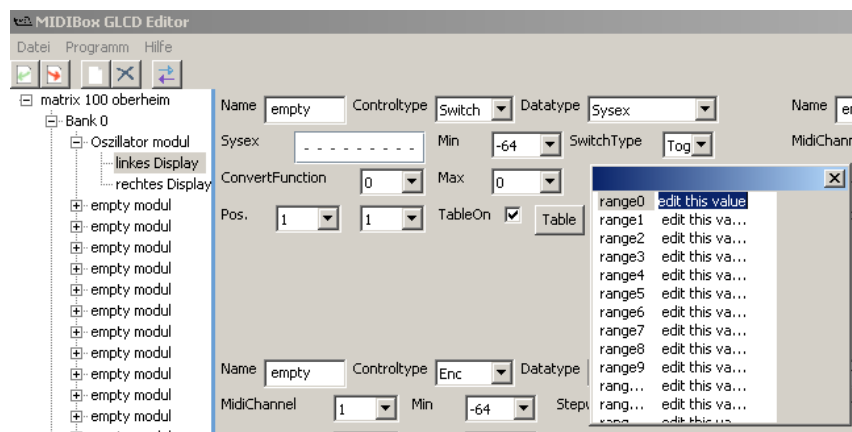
MIDIBox GLCD Editor

Datei Programm Hilfe

matrix 100 oberheim
Bank 0
Oszillator modul
linkes Display
rechtes Display
empty modul
empty modul
empty modul
empty modul
empty modul
empty modul
empty modul
empty modul
empty modul
empty modul
empty modul

Name empty Controltype Switch Datatype Sysex Name e
Sysex - - - - - - - - - Min -64 SwitchType Tog MidiChann
ConvertFunction 0 Max 0
Pos. 1 1 TableOn ☑ Table

| range0 | edit this value |
|---|---|
| range1 | edit this va... |
| range2 | edit this va... |
| range3 | edit this va... |
| range4 | edit this va... |
| range5 | edit this va... |
| range6 | edit this va... |
| range7 | edit this va... |
| range8 | edit this va... |
| range9 | edit this va... |
| rang... | edit this va... |
| rang... | edit this va... |
| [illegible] | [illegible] |

Name empty Controltype Enc Datatype
MidiChannel 1 Min -64 Step